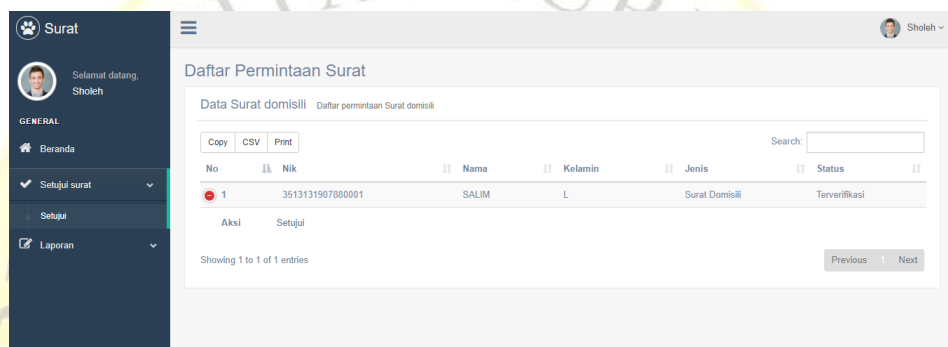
Surat

Selamat datang,
Sholeh

GENERAL

Beranda

Setujui surat

Setujui

Laporan

Sholeh

Daftar Permintaan Surat

Data Surat domisili Daftar permintaan Surat domisili

Copy CSV Print

Search:

| No | Nik | Nama | Kelamin | Jenis | Status |
|---|---|---|---|---|---|
| 1 | 3513131907880001 | SALIM | L | Surat Domisili | Terverifikasi |

Aksi Setujui

Showing 1 to 1 of 1 entries

Previous 1 Next